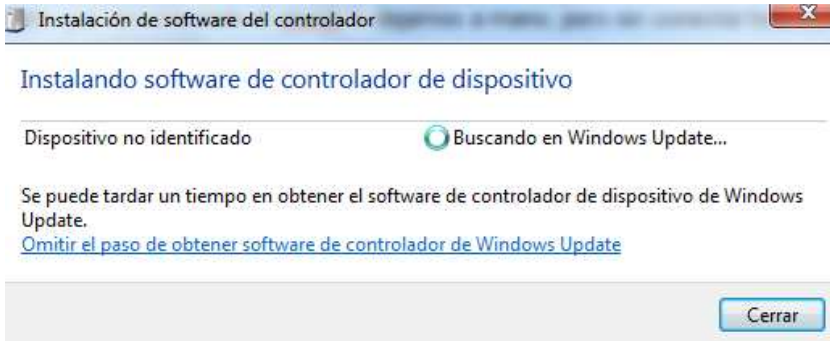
Instalación de software del controlador

Instalando software de controlador de dispositivo

Dispositivo no identificado | Buscando en Windows Update...

Se puede tardar un tiempo en obtener el software de controlador de dispositivo de Windows Update.
Omitir el paso de obtener software de controlador de Windows Update

Cerrar